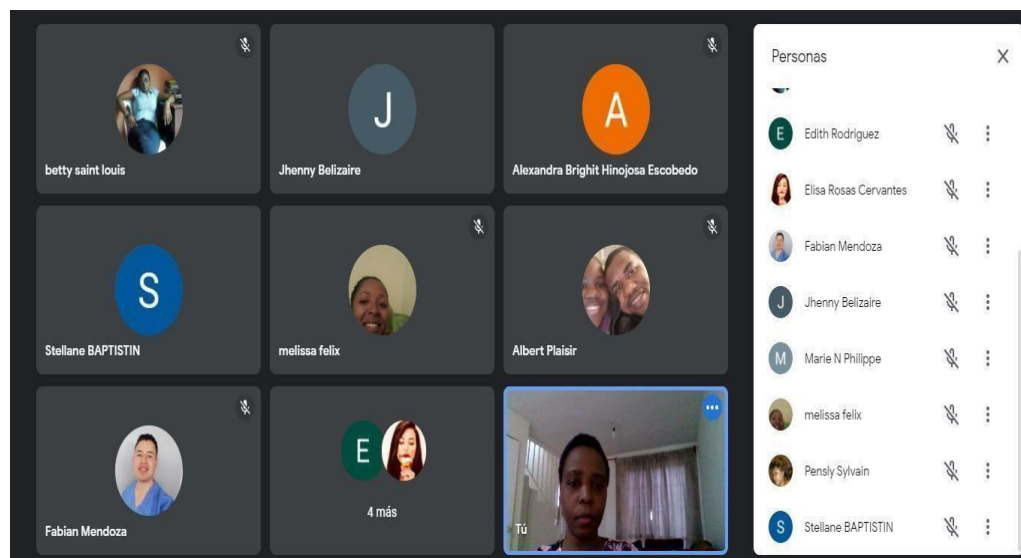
betty saint louis

J
Jhenny Belizaire

A
Alexandra Bright Hinojosa Escobedo

S
Stellane BAPTISTIN

melissa felix

Albert Plaisir

Fabian Mendoza

E
4 más

Tú

Personas

E Edith Rodriguez

Elisa Rosas Cervantes

Fabian Mendoza

J Jhenny Belizaire

M Marie N Philippe

melissa felix

Pensly Sylvain

S Stellane BAPTISTIN